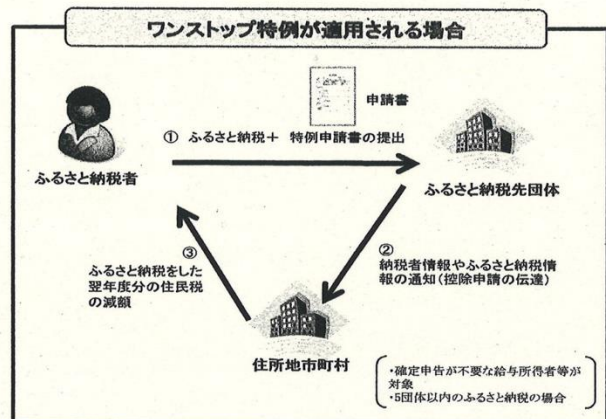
ワンストップ特例が適用される場合

申請書

① ふるさと納税＋ 特例申請書の提出

ふるさと納税者

ふるさと納税先団体

② 納税者情報やふるさと納税情報の通知（控除申請の伝達）

③ ふるさと納税をした翌年度分の住民税の減額

住所地市町村

・確定申告が不要な給与所得者等が対象
・5団体以内のふるさと納税の場合